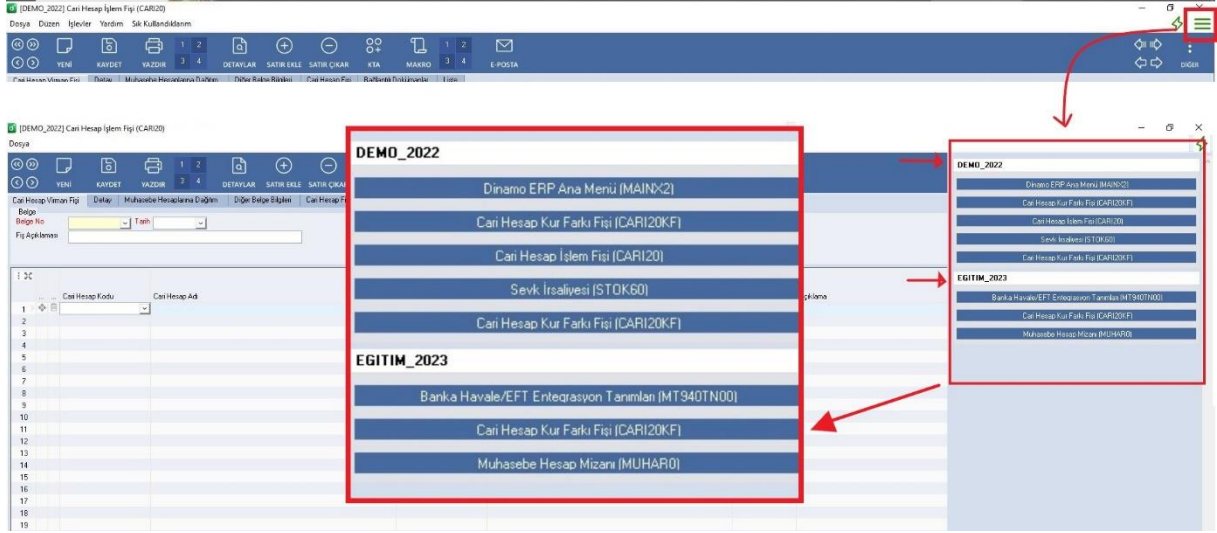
[DEMO_2022] Cari Hesap İşlem Fişi (CARI20)
Dosya Düzen İşlevler Yardım Sık Kullandıklarım

YENİ KAYDET YAZDIR 1 2 3 4 DETAYLAR SATIR EKLE SATIR ÇIKAR KTA MAKRO 1 2 3 4 E-POSTA DİĞER

Cari Hesap Virman Fişi | Detay | Muhasebe Hesaplama Dağılım | Diğer Belge Bilgileri | Cari Hesap Fişi | Bağlantılı Dokümanlar | Liste

[DEMO_2022] Cari Hesap İşlem Fişi (CARI20)
Dosya

YENİ KAYDET YAZDIR 1 2 3 4 DETAYLAR SATIR EKLE SATIR ÇIKAR

Cari Hesap Virman Fişi | Detay | Muhasebe Hesaplama Dağılım | Diğer Belge Bilgileri | Cari Hesap Fi
Belge
Belge No
Tarih
Fiş Açıklaması

Cari Hesap Kodu | Cari Hesap Adı | Açıklama
1
2
3
4
5
6
7
8
9
10
11
12
13
14
15
16
17
18
19

DEMO_2022
Dinamo ERP Ana Menü (MAINX2)
Cari Hesap Kur Farkı Fişi (CARI20KF)
Cari Hesap İşlem Fişi (CARI20)
Sevk İrsaliyesi (STOK60)
Cari Hesap Kur Farkı Fişi (CARI20KF)
EGITIM_2023
Banka Havale/EFT Entegrasyon Tanımları (MT940TN00)
Cari Hesap Kur Farkı Fişi (CARI20KF)
Muhasebe Hesap Mizanı (MUHAR0)

DEMO_2022
Dinamo ERP Ana Menü (MAINX2)
Cari Hesap Kur Farkı Fişi (CARI20KF)
Cari Hesap İşlem Fişi (CARI20)
Sevk İrsaliyesi (STOK60)
Cari Hesap Kur Farkı Fişi (CARI20KF)
EGITIM_2023
Banka Havale/EFT Entegrasyon Tanımları (MT940TN00)
Cari Hesap Kur Farkı Fişi (CARI20KF)
Muhasebe Hesap Mizanı (MUHAR0)